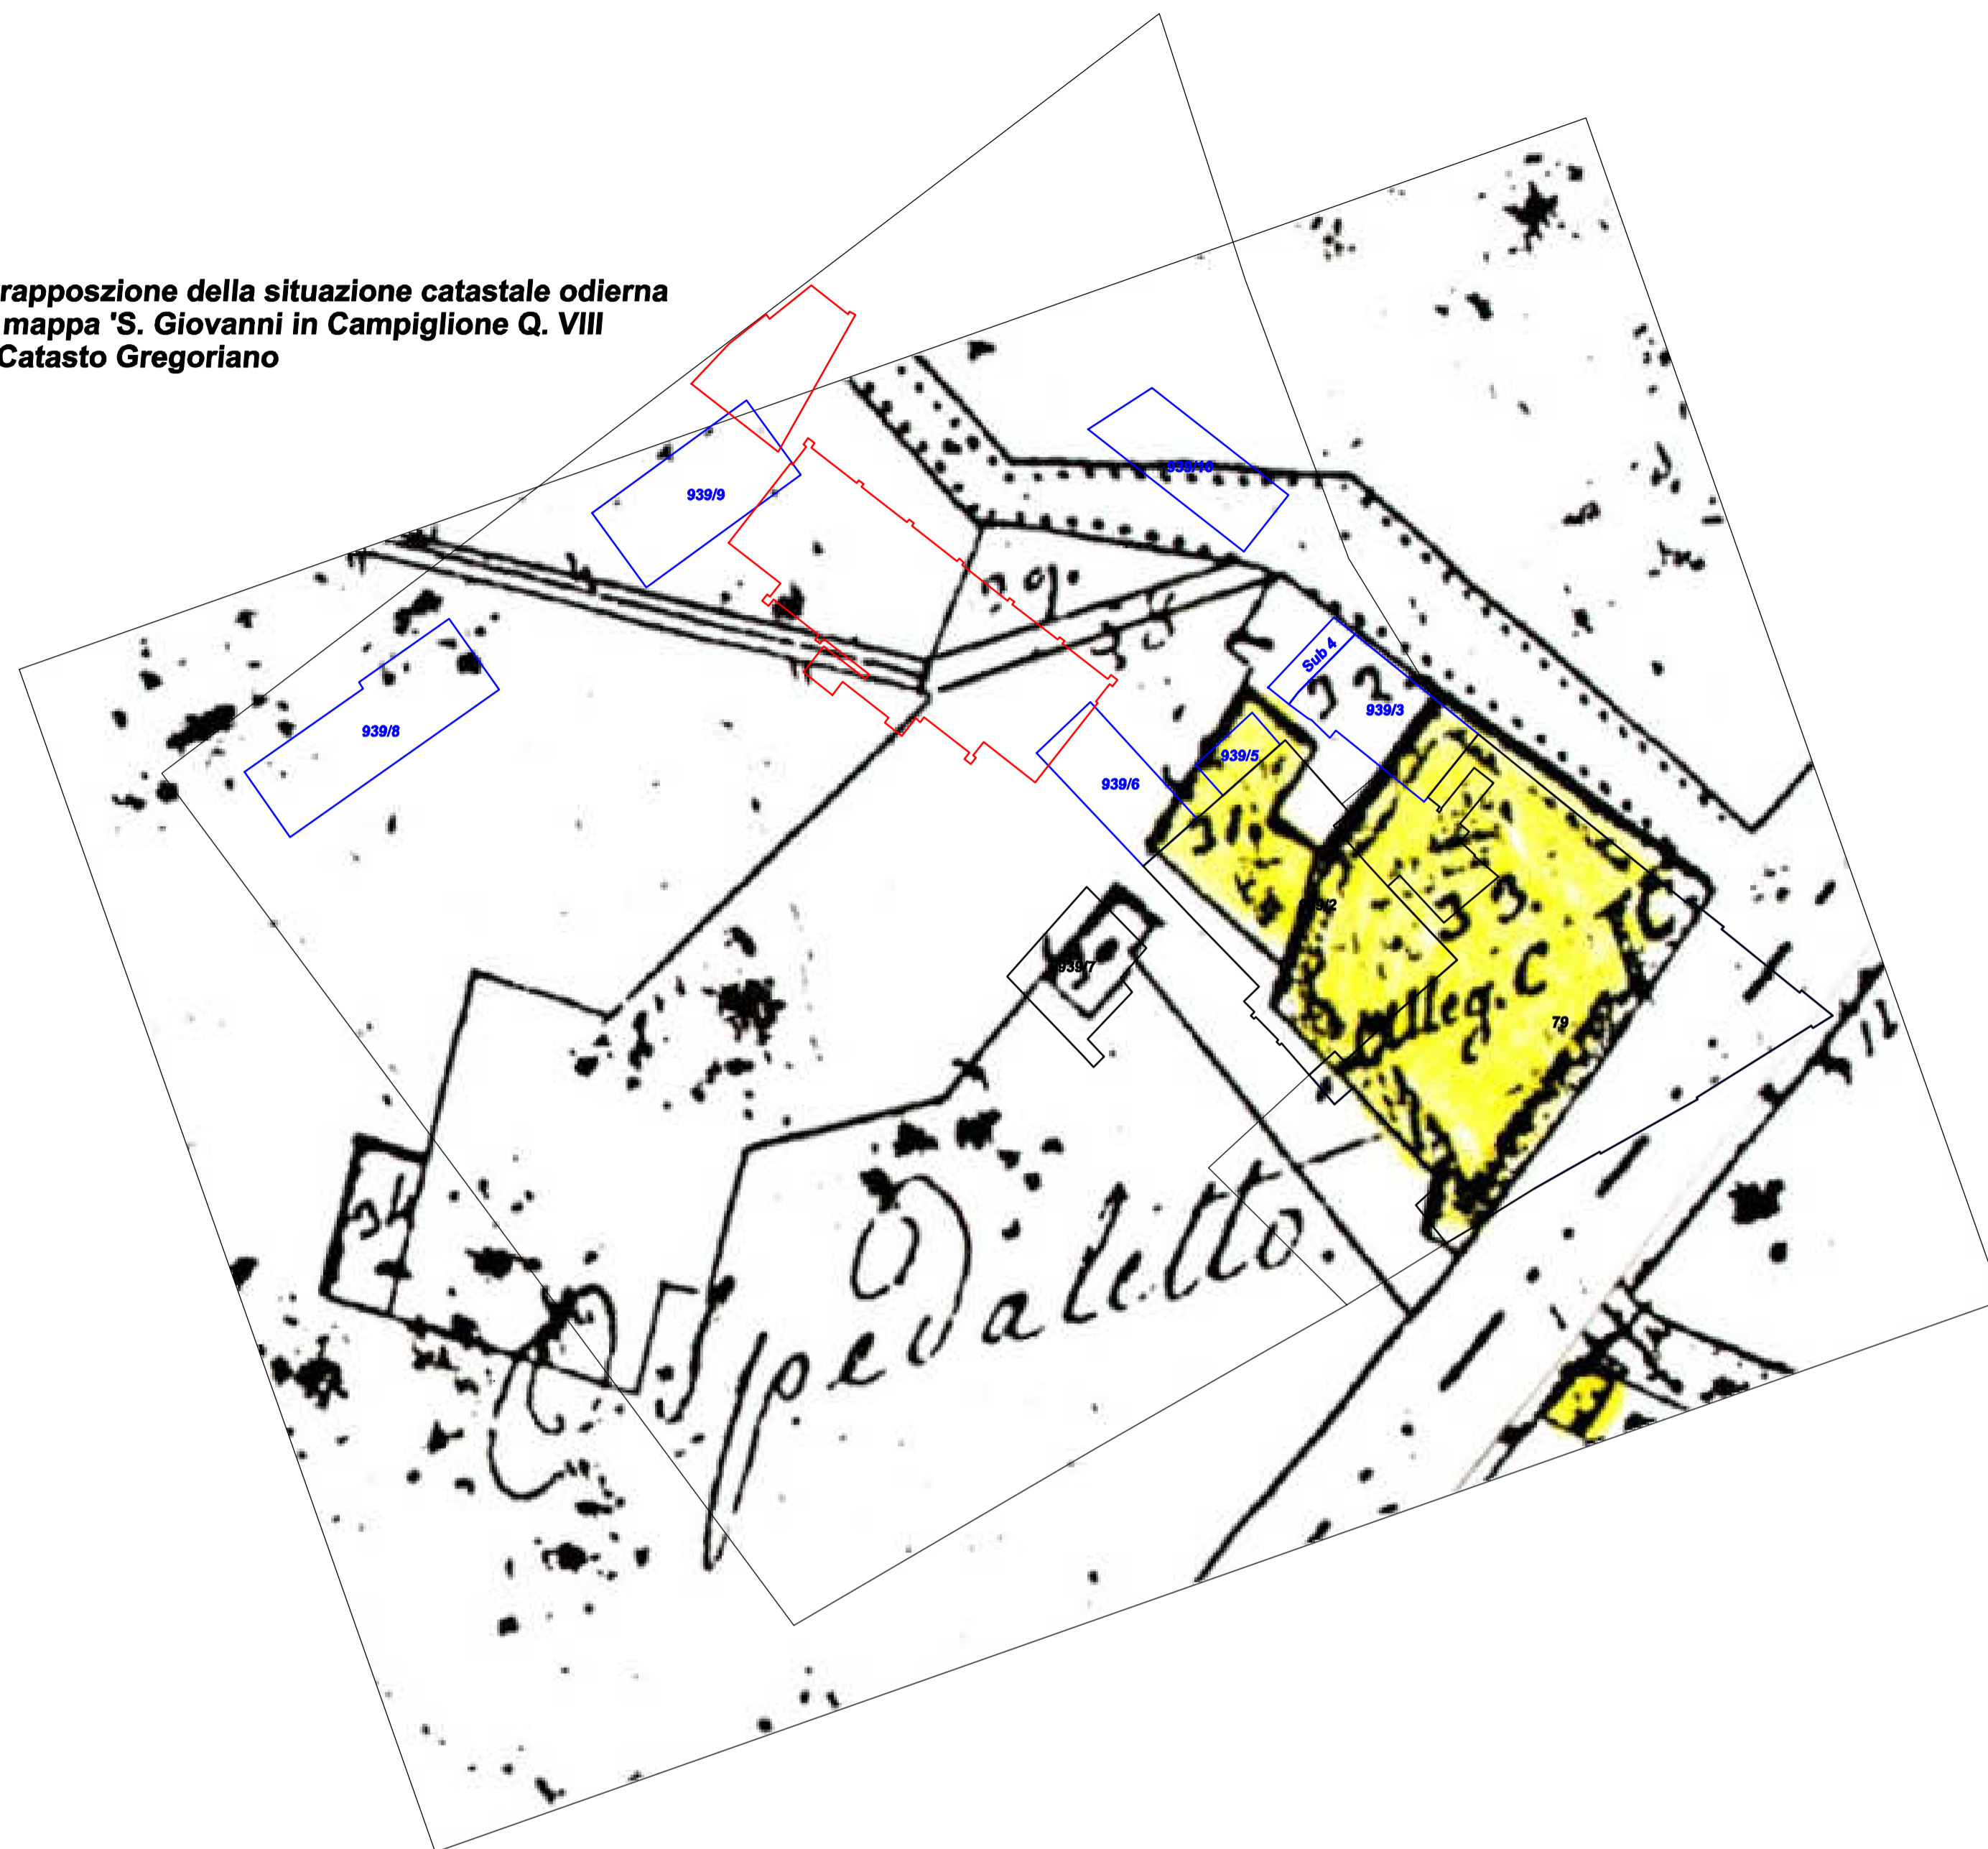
rapposzione della situazione catastale odierna
mappa 'S. Giovanni in Campiglione Q. VIII
Catasto Gregoriano

939/9

939/10

939/8

939/6

939/5

Sub 4

939/3

939/2

939/7

79

Ospedaletto

Colleg.C

33

32

31

34

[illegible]